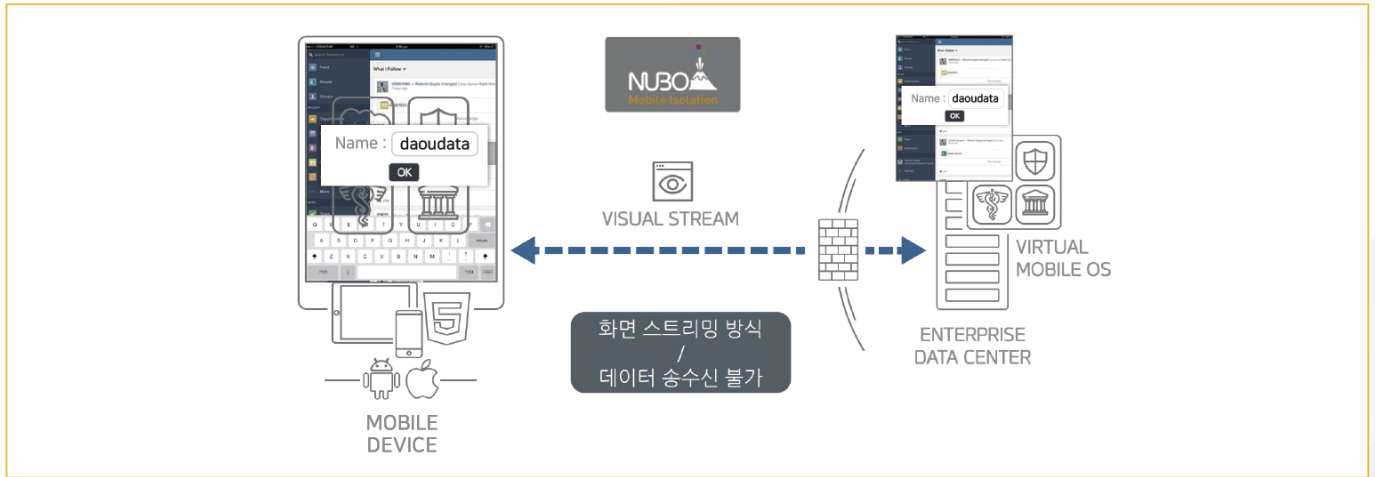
NUBO
Mobile Isolation

Name : daoudata
OK

What I Follow

VISUAL STREAM

Name : daoudata
OK

What I Follow

VIRTUAL MOBILE OS

ENTERPRISE DATA CENTER

화면 스트리밍 방식
/
데이터 송수신 불가

Q W E R T Y U I O P
A S D F G H J K L
Z X C V B N M

MOBILE DEVICE